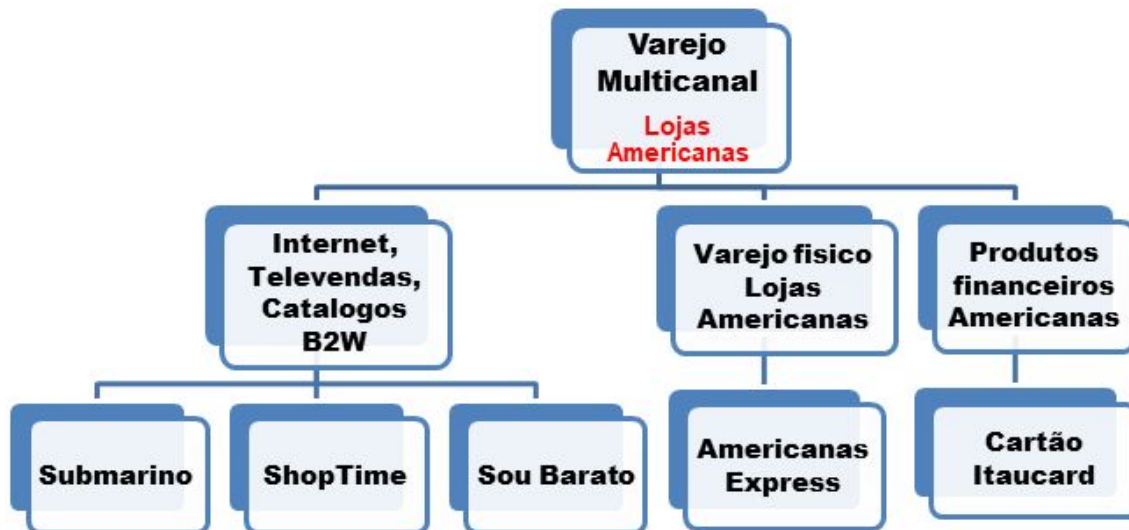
Varejo Multicanal
Lojas Americanas

Internet, Televendas, Catalogos B2W

Varejo fisico Lojas Americanas

Produtos financeiros Americanas

Submarino

ShopTime

Sou Barato

Americanas Express

Cartão Itaucard